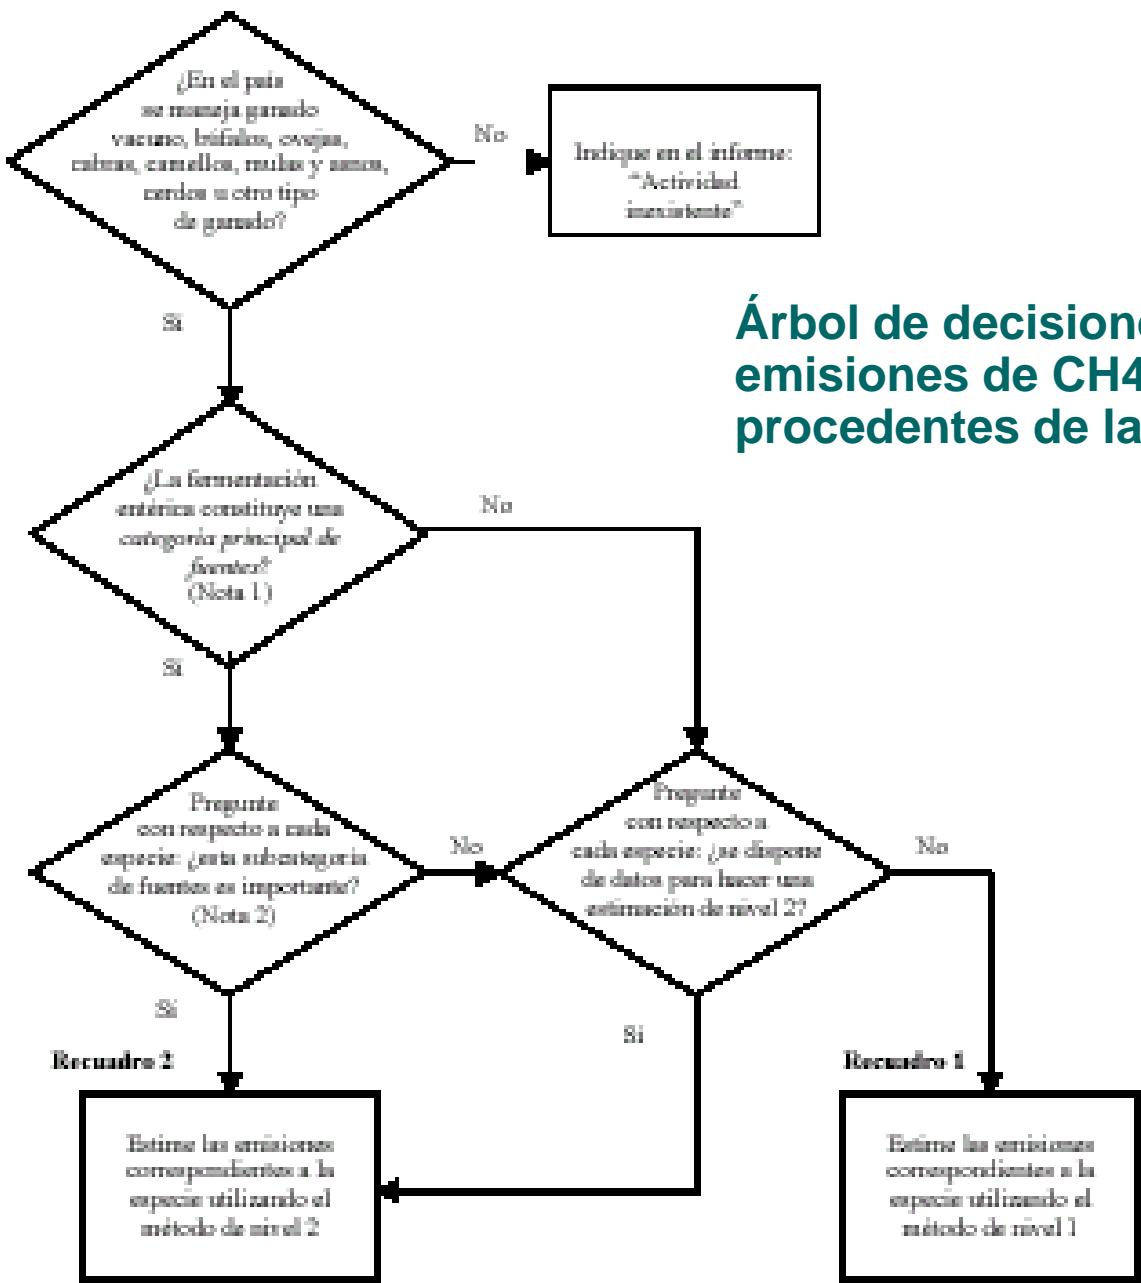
¿En el país se maneja ganado vacuno, búfalos, ovejas, cabras, camellos, mulas y asnos, cerdos u otro tipo de ganado?

No

Indique en el informe: "Actividad inexistente"

Sí

Árbol de decisione
emisiones de CH4
procedentes de la

¿La fermentación entérica constituye una *categoría principal de fuentes*? (Nota 1)

No

Sí

Pregunta con respecto a cada especie: ¿esta subcategoría de fuentes es importante? (Nota 2)

No

Pregunta con respecto a cada especie: ¿se dispone de datos para hacer una estimación de nivel 2?

No

Sí

Sí

Recuadro 2

Recuadro 1

Estime las emisiones correspondientes a la especie utilizando el método de nivel 2

Estime las emisiones correspondientes a la especie utilizando el método de nivel 1